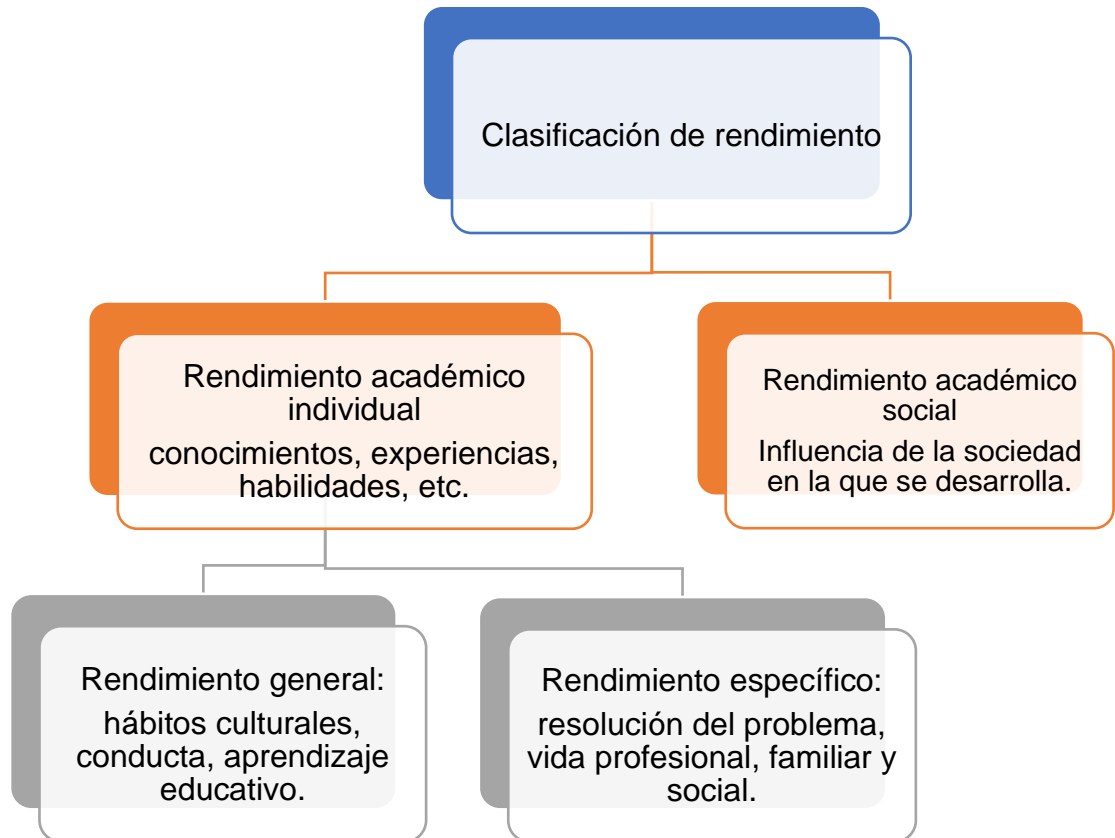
Clasificación de rendimiento

Rendimiento académico individual
conocimientos, experiencias, habilidades, etc.

Rendimiento académico social
Influencia de la sociedad en la que se desarrolla.

Rendimiento general:
hábitos culturales, conducta, aprendizaje educativo.

Rendimiento específico:
resolución del problema, vida profesional, familiar y social.